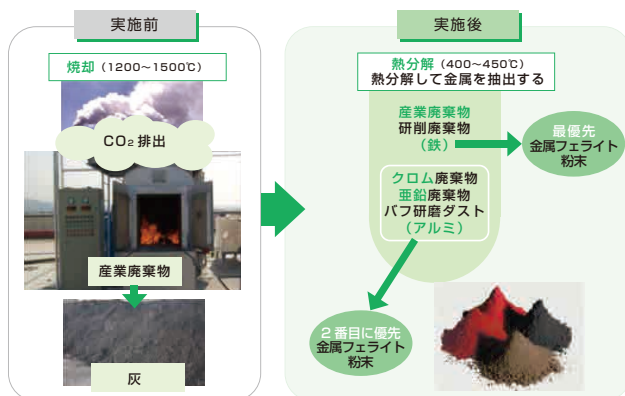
実施前

焼却（1200～1500℃）

$CO_2$ 排出

産業廃棄物

灰

実施後

熱分解（400～450℃）
熱分解して金属を抽出する

産業廃棄物
研削廃棄物
（鉄）

最優先
金属フェライト
粉末

クロム廃棄物
亜鉛廃棄物
バフ研磨ダスト
（アルミ）

２番目に優先
金属フェライト
粉末